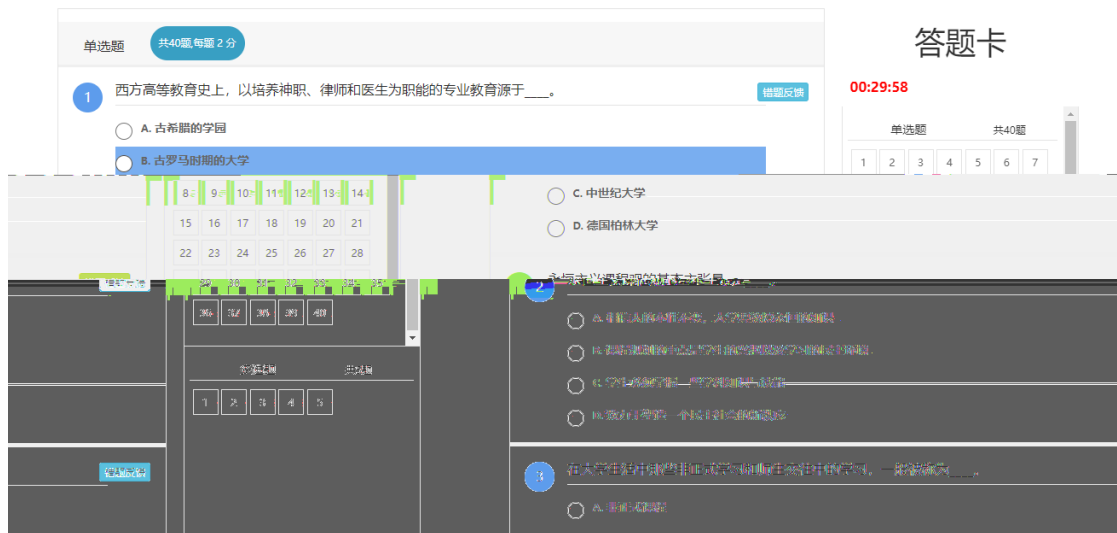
单选题

共40题,每题 2 分

答题卡

00:29:58

1 西方高等教育史上，以培养神职、律师和医生为职能的专业教育源于____。

错题反馈

A. 古希腊的学园

B. 古罗马时期的大学

C. 中世纪大学

D. 德国柏林大学

单选题 共40题

| 1 | 2 | 3 | 4 | 5 | 6 | 7 |
|---|---|---|---|---|---|---|
| 8 | 9 | 10 | 11 | 12 | 13 | 14 |
| 15 | 16 | 17 | 18 | 19 | 20 | 21 |
| 22 | 23 | 24 | 25 | 26 | 27 | 28 |
| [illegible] | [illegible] | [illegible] | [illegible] | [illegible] | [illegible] | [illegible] |
| 36 | 37 | 38 | 39 | 40 | | |

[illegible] 共5题

| 1 | 2 | 3 | 4 | 5 |
|---|---|---|---|---|

2 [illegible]

A. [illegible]

B. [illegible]

C. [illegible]

D. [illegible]

错题反馈

3 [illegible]____。

A. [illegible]